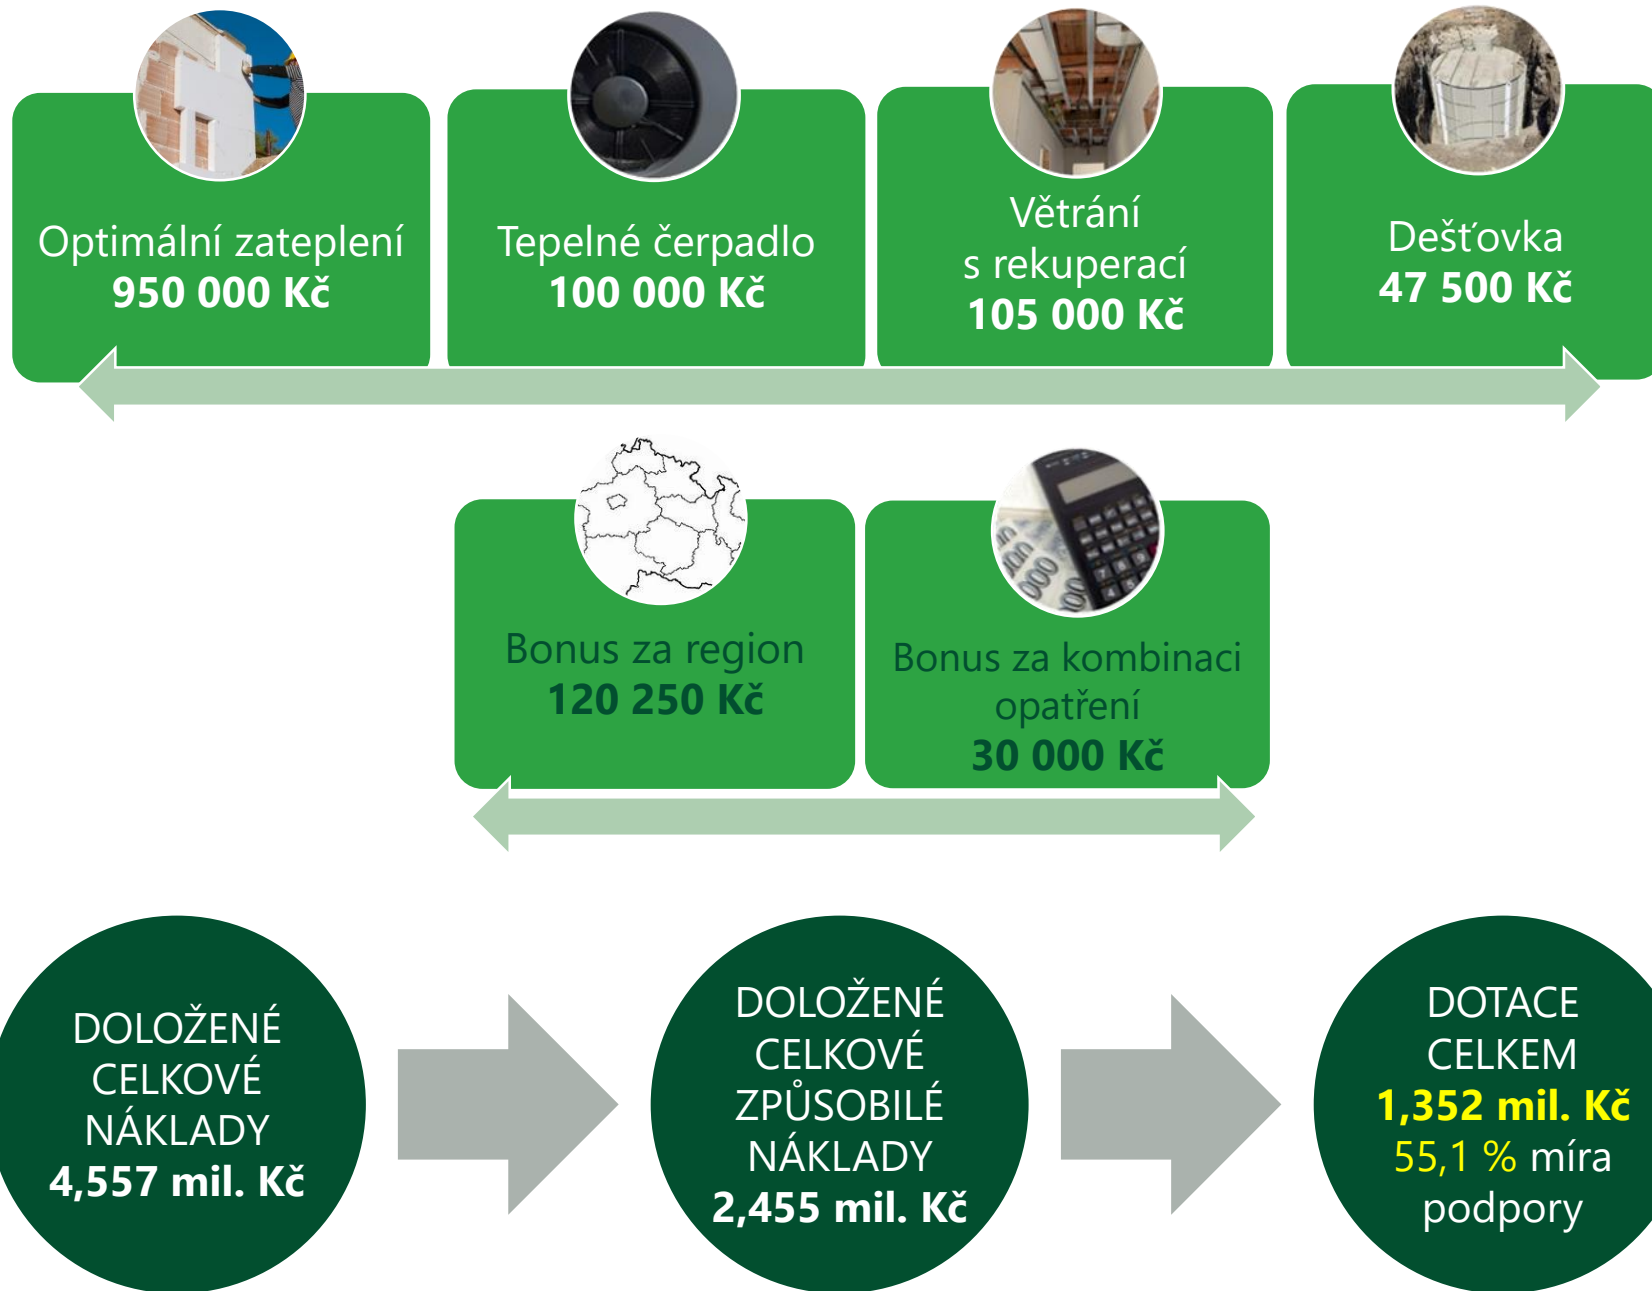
Optimální zateplení
950 000 Kč

Tepelné čerpadlo
100 000 Kč

Větrání s rekuperací
105 000 Kč

Dešťovka
47 500 Kč

Bonus za region
120 250 Kč

Bonus za kombinaci opatření
30 000 Kč

DOLOŽENÉ CELKOVÉ NÁKLADY
4,557 mil. Kč

DOLOŽENÉ CELKOVÉ ZPŮSOBILÉ NÁKLADY
2,455 mil. Kč

DOTACE CELKEM
1,352 mil. Kč
55,1 % míra podpory